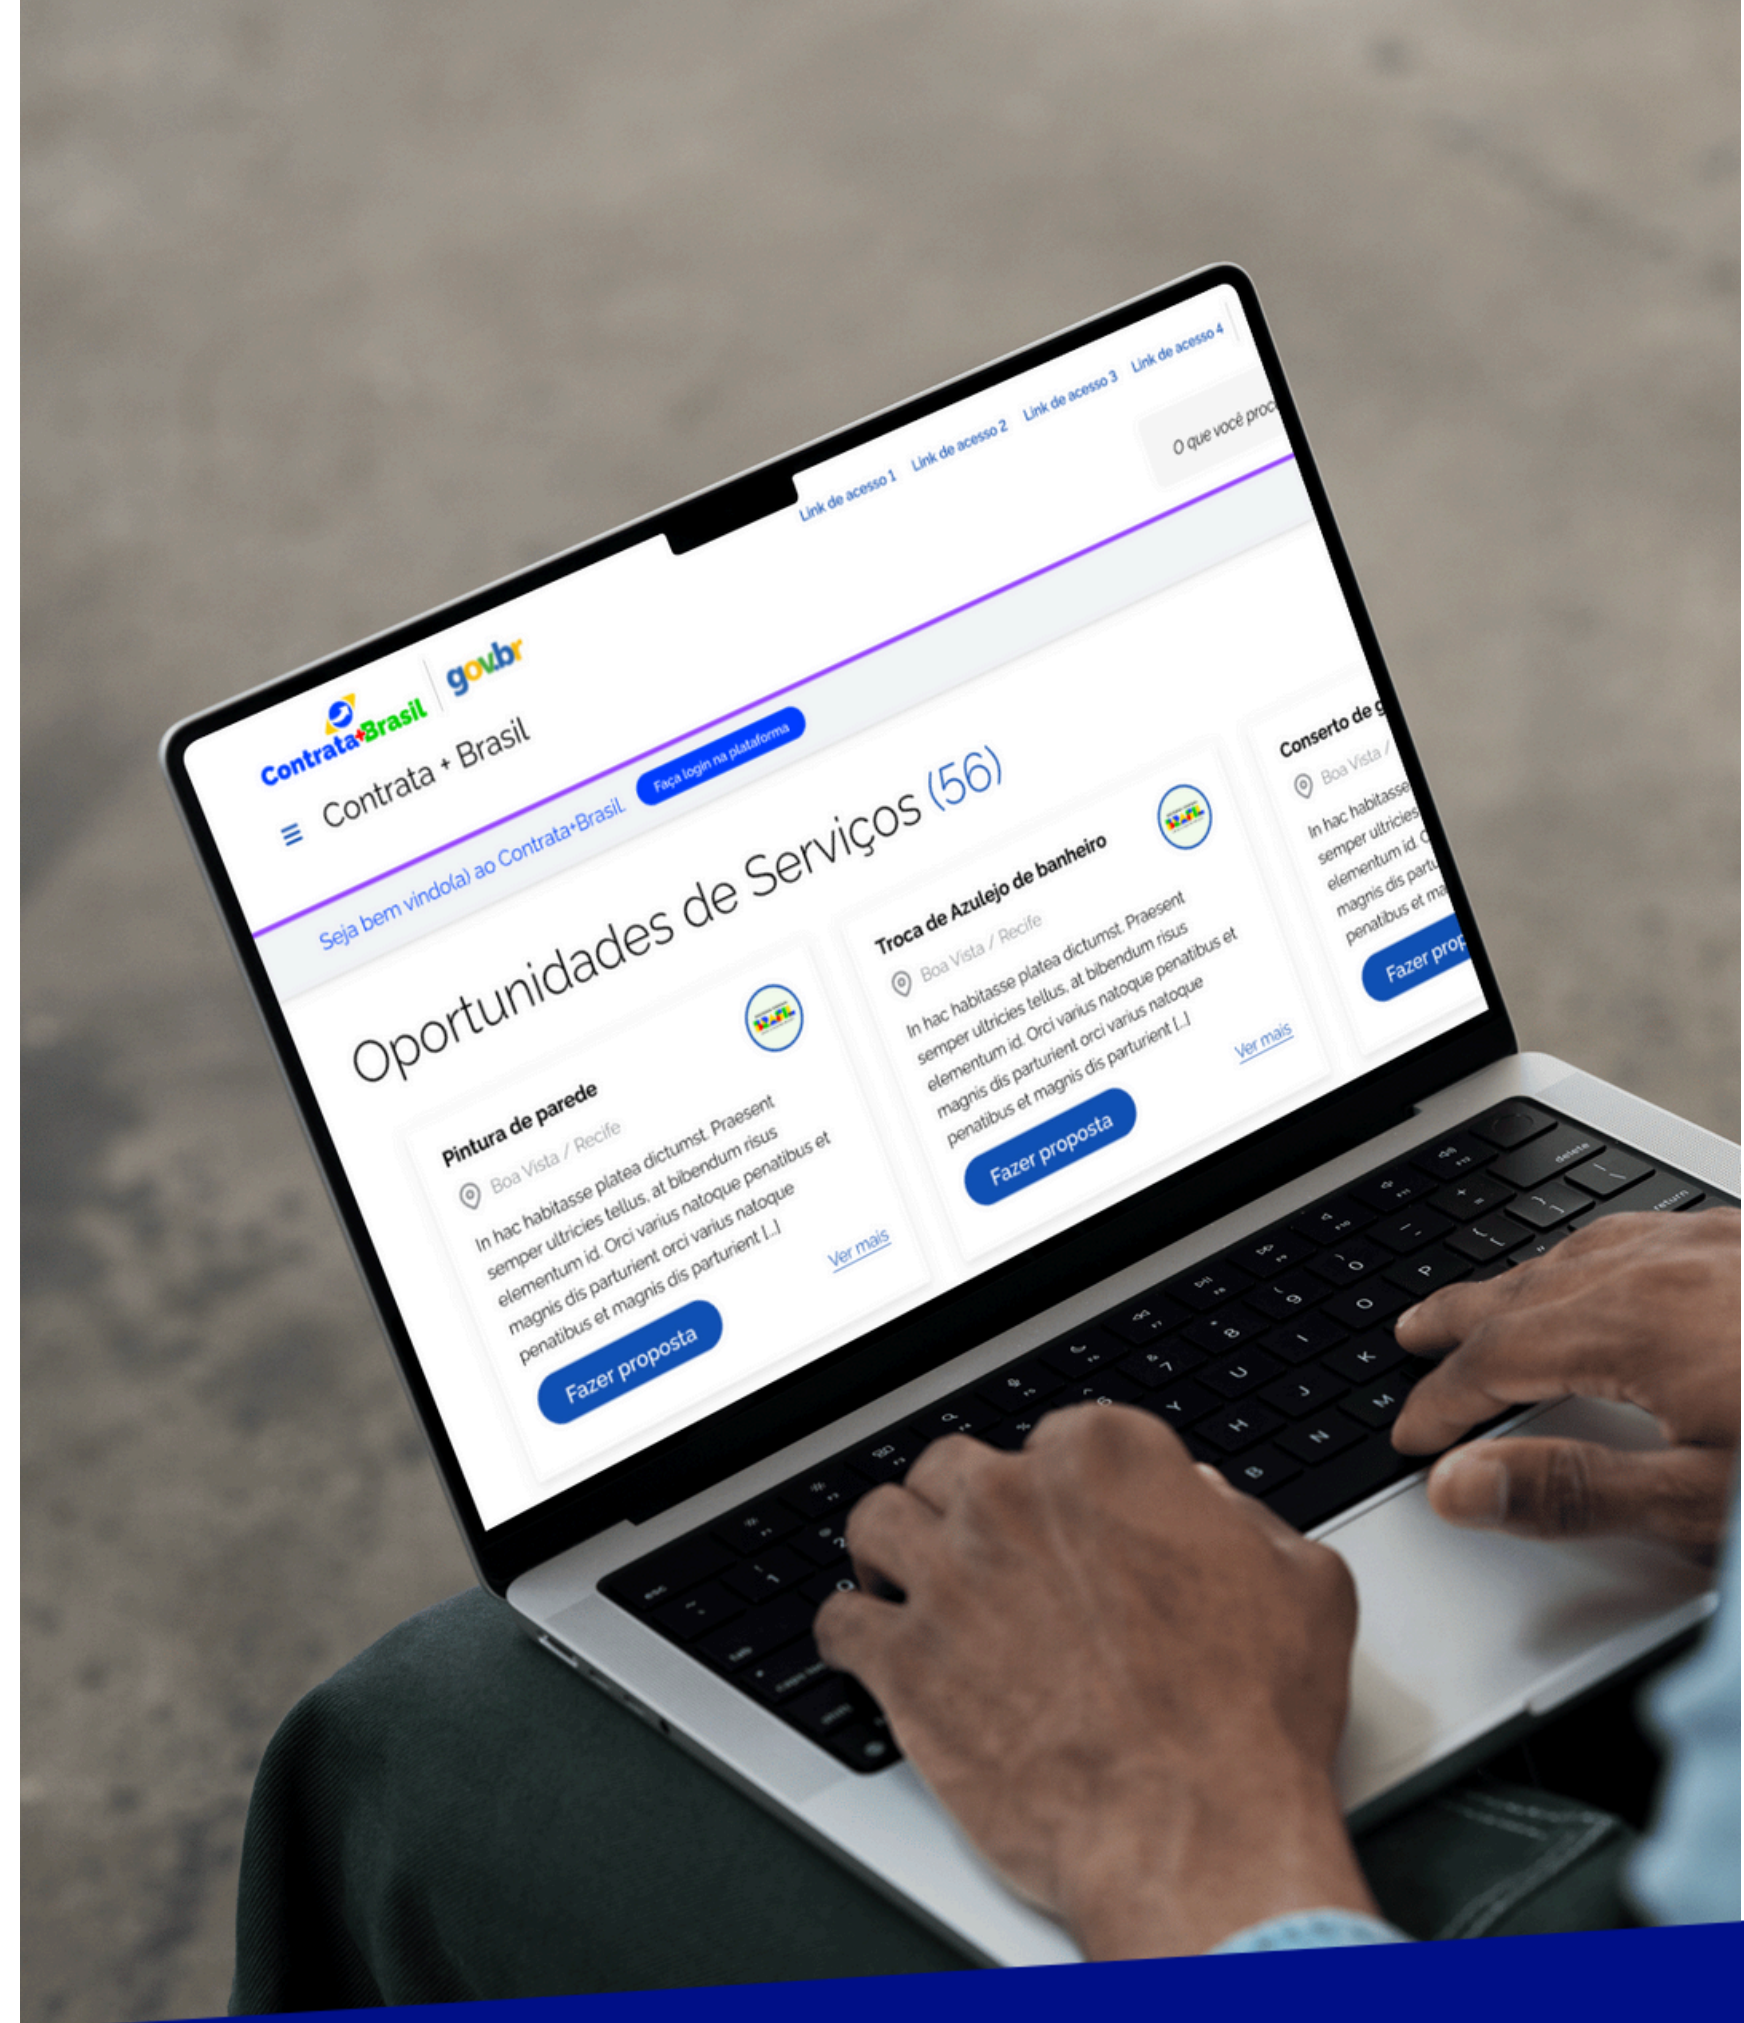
Link de acesso 1 Link de acesso 2 Link de acesso 3 Link de acesso 4

O que você proc

Contrata+Brasil | gov.br

≡ Contrata + Brasil

Seja bem vindo(a) ao Contrata+Brasil. Faça login na plataforma

Oportunidades de Serviços (56)

Pintura de parede
Boa Vista / Recife
In hac habitasse platea dictumst. Praesent semper ultricies tellus, at bibendum risus elementum id. Orci varius natoque penatibus et magnis dis parturient orci varius natoque penatibus et magnis dis parturient [...]
Ver mais
Fazer proposta

Troca de Azulejo de banheiro
Boa Vista / Recife
In hac habitasse platea dictumst. Praesent semper ultricies tellus, at bibendum risus elementum id. Orci varius natoque penatibus et magnis dis parturient orci varius natoque penatibus et magnis dis parturient [...]
Ver mais
Fazer proposta

Conserto de g
Boa Vista /
In hac habitasse semper ultricies elementum id. O magnis dis partu penatibus et ma
Fazer prop